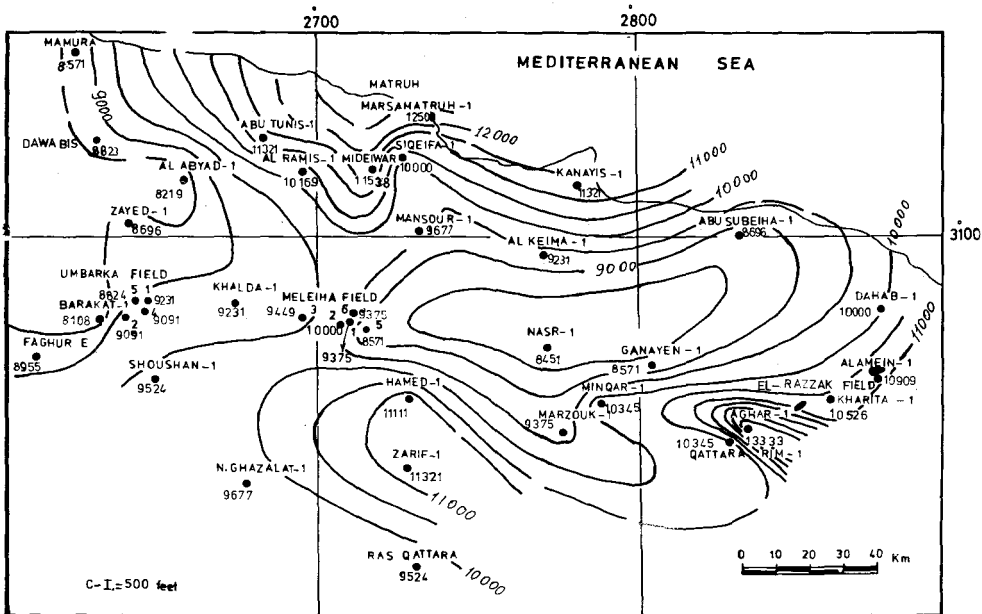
2700
2800
3100
MEDITERRANEAN SEA
MAMURA
8571
9000
DAWA BIS
8823
ABU TUNIS-1
11321
AL RAMIS-1
10169
AL ABYAD-1
8219
MATRUH
MARSAMATRUH-1
12500
12000
SIQEIFA-1
10000
MIDEIWAR
11538
KANAYIS-1
11321
11000
10000
ZAYED-1
8696
MANSOUR-1
9677
AL KEIMA-1
9231
ABU SUBEIHA-1
8696
10000
9000
UMBARKA FIELD
8824
5 1
9231
BARAKAT-1
8108
2
9091
4
9091
FAGHUR E
8955
KHALDA-1
9231
MELEIHA FIELD
9449
3
2
6
9375
10000
1
5
8571
9375
SHOUSHAN-1
9524
NASR-1
8451
GANAYEN-1
8571
DAHAB-1
10000
11000
ALAMEIN-1
10909
EL-RAZZAK FIELD
KHARITA-1
10526
HAMED-1
11111
MINQAR-1
10345
MARZOUK-1
9375
AGHAR-1
13333
10345
QATTARA RIM-1
ZARIF-1
11321
11000
N. GHAZALAT-1
9677
RAS QATTARA
9524
10000
0 10 20 30 40 Km
C-I.=500 feet